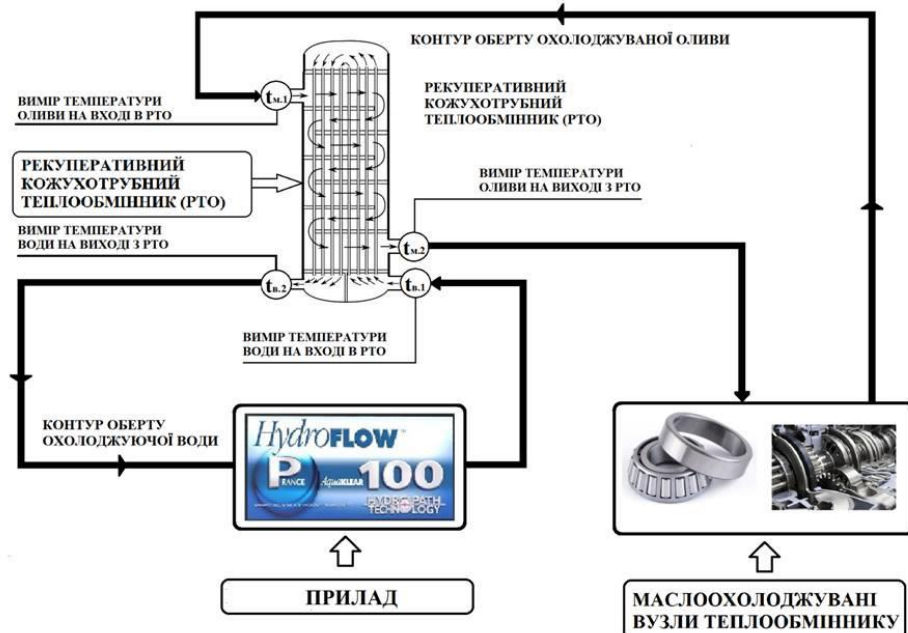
КОНТУР ОБЕРТУ ОХОЛОДЖУВАНОЇ ОЛИВИ

$t_{м.1}$

ВИМІР ТЕМПЕРАТУРИ ОЛИВИ НА ВХОДІ В РТО

РЕКУПЕРАТИВНИЙ КОЖУХОТРУБНИЙ ТЕПЛООБМІННИК (РТО)

РЕКУПЕРАТИВНИЙ КОЖУХОТРУБНИЙ ТЕПЛООБМІННИК (РТО)

ВИМІР ТЕМПЕРАТУРИ ОЛИВИ НА ВИХОДІ З РТО

ВИМІР ТЕМПЕРАТУРИ ВОДИ НА ВИХОДІ З РТО

$t_{м.2}$

$t_{в.2}$

$t_{в.1}$

ВИМІР ТЕМПЕРАТУРИ ВОДИ НА ВХОДІ В РТО

КОНТУР ОБЕРТУ ОХОЛОДЖУЮЧОЇ ВОДИ

HydroFLOW

P RANCE AquaKLEAR 100

HYDROPATH TECHNOLOGY

ПРИЛАД

МАСЛООХОЛОДЖУВАНІ ВУЗЛИ ТЕПЛООБМІННИКУ